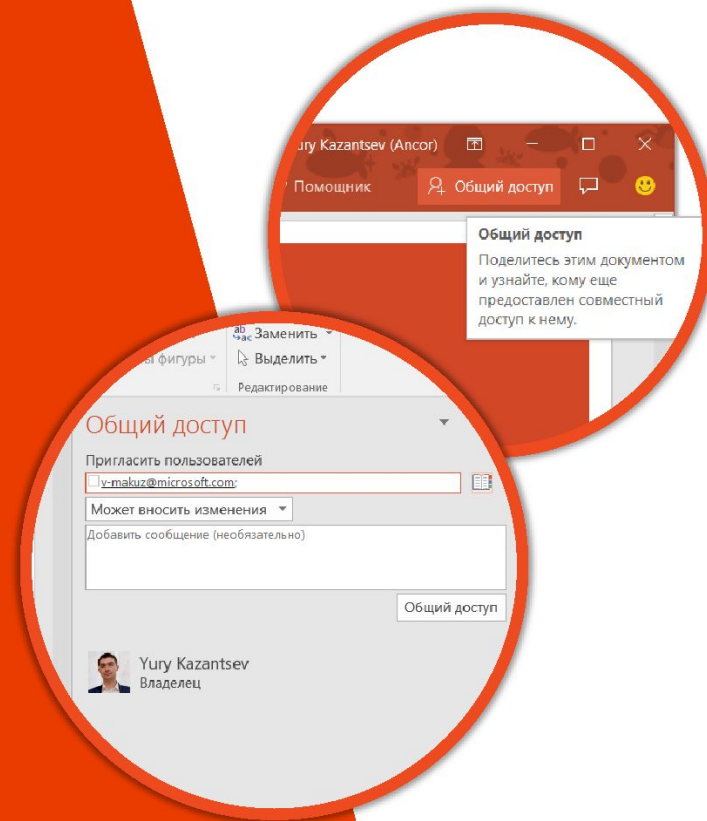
ury Kazantsev (Ancor)

Помощник

Общий доступ

Общий доступ

Поделитесь этим документом и узнайте, кому еще предоставлен совместный доступ к нему.

Заменить

ы фигуры

Выделить

Редактирование

Общий доступ

Пригласить пользователей

y-makuz@microsoft.com;

Может вносить изменения

Добавить сообщение (необязательно)

Общий доступ

Yury Kazantsev
Владелец